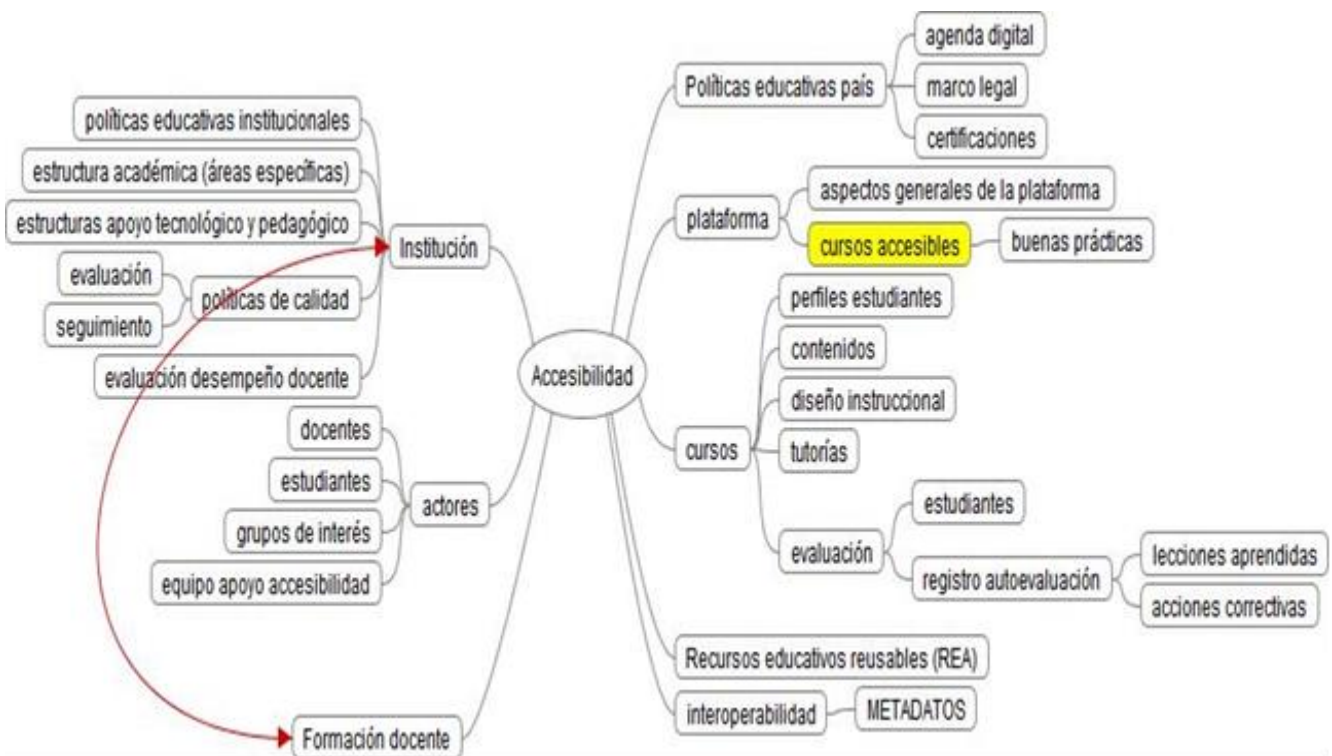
políticas educativas institucionales
estructura académica (áreas especificas)
estructuras apoyo tecnológico y pedagógico
Institución
evaluación
políticas de calidad
seguimiento
evaluación desempeño docente
Accesibilidad
docentes
estudiantes
actores
grupos de interés
equipo apoyo accesibilidad
Formación docente
Políticas educativas país
agenda digital
marco legal
certificaciones
plataforma
aspectos generales de la plataforma
cursos accesibles
buenas prácticas
perfiles estudiantes
contenidos
diseño instruccional
cursos
tutorías
evaluación
estudiantes
registro autoevaluación
lecciones aprendidas
acciones correctivas
Recursos educativos reusables (REA)
interoperabilidad
METADATOS